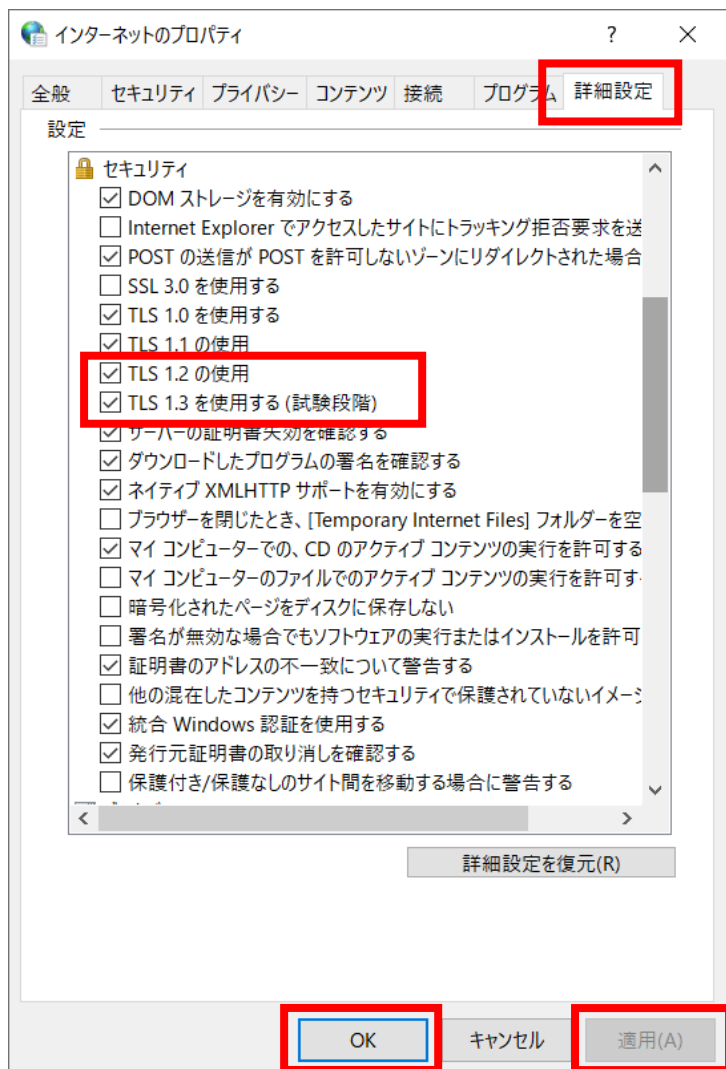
インターネットのプロパティ

?

全般 | セキュリティ | プライバシー | コンテンツ | 接続 | プログラム | 詳細設定

設定

セキュリティ
☑ DOM ストレージを有効にする
☐ Internet Explorer でアクセスしたサイトにトラッキング拒否要求を送
☑ POST の送信が POST を許可しないゾーンにリダイレクトされた場合
☐ SSL 3.0 を使用する
☑ TLS 1.0 を使用する
☑ TLS 1.1 の使用
☑ TLS 1.2 の使用
☑ TLS 1.3 を使用する (試験段階)
☑ サーバーの証明書失効を確認する
☑ ダウンロードしたプログラムの署名を確認する
☑ ネイティブ XMLHTTP サポートを有効にする
☐ ブラウザーを閉じたとき、[Temporary Internet Files] フォルダーを空
☑ マイ コンピューターでの、CD のアクティブ コンテンツの実行を許可する
☐ マイ コンピューターのファイルでのアクティブ コンテンツの実行を許可す
☐ 暗号化されたページをディスクに保存しない
☐ 署名が無効な場合でもソフトウェアの実行またはインストールを許可
☑ 証明書のアドレスの不一致について警告する
☐ 他の混在したコンテンツを持つセキュリティで保護されていないイメージ
☑ 統合 Windows 認証を使用する
☑ 発行元証明書の取り消しを確認する
☐ 保護付き/保護なしのサイト間を移動する場合に警告する

詳細設定を復元(R)

OK | キャンセル | 適用(A)